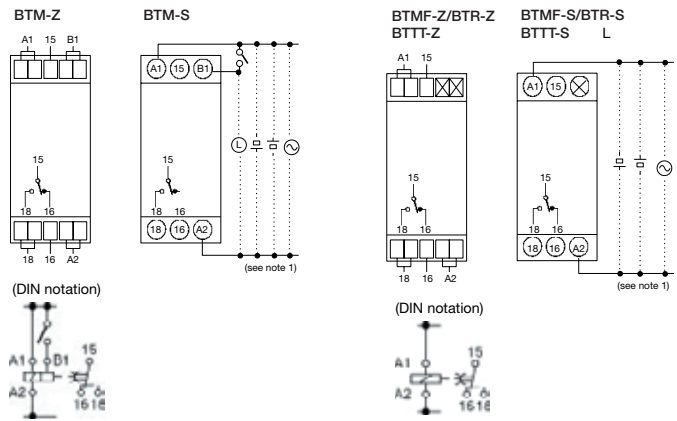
BTM-Z

A1 15 B1

15

18 16

18 16 A2

BTM-S

A1 15 B1

L

15

18 16

18 16 A2

(see note 1)

(DIN notation)

A1 B1 15

A2 16 18

BTMF-Z/BTR-Z
BTTT-Z

A1 15

15

18 16

18 16 A2

BTMF-S/BTR-S
BTTT-S L

A1 15

15

18 16

18 16 A2

(see note 1)

(DIN notation)

A1 15

A2 16 18